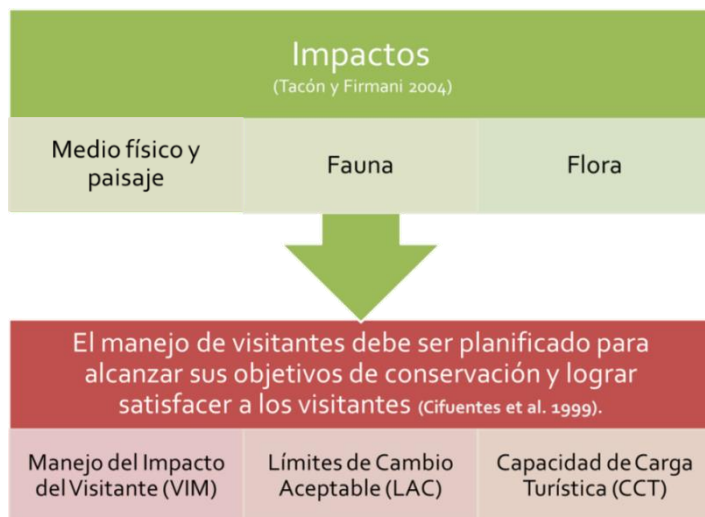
Impactos
(Tacón y Firmani 2004)

Medio físico y paisaje

Fauna

Flora

El manejo de visitantes debe ser planificado para alcanzar sus objetivos de conservación y lograr satisfacer a los visitantes (Cifuentes et al. 1999).

Manejo del Impacto del Visitante (VIM)

Límites de Cambio Aceptable (LAC)

Capacidad de Carga Turística (CCT)